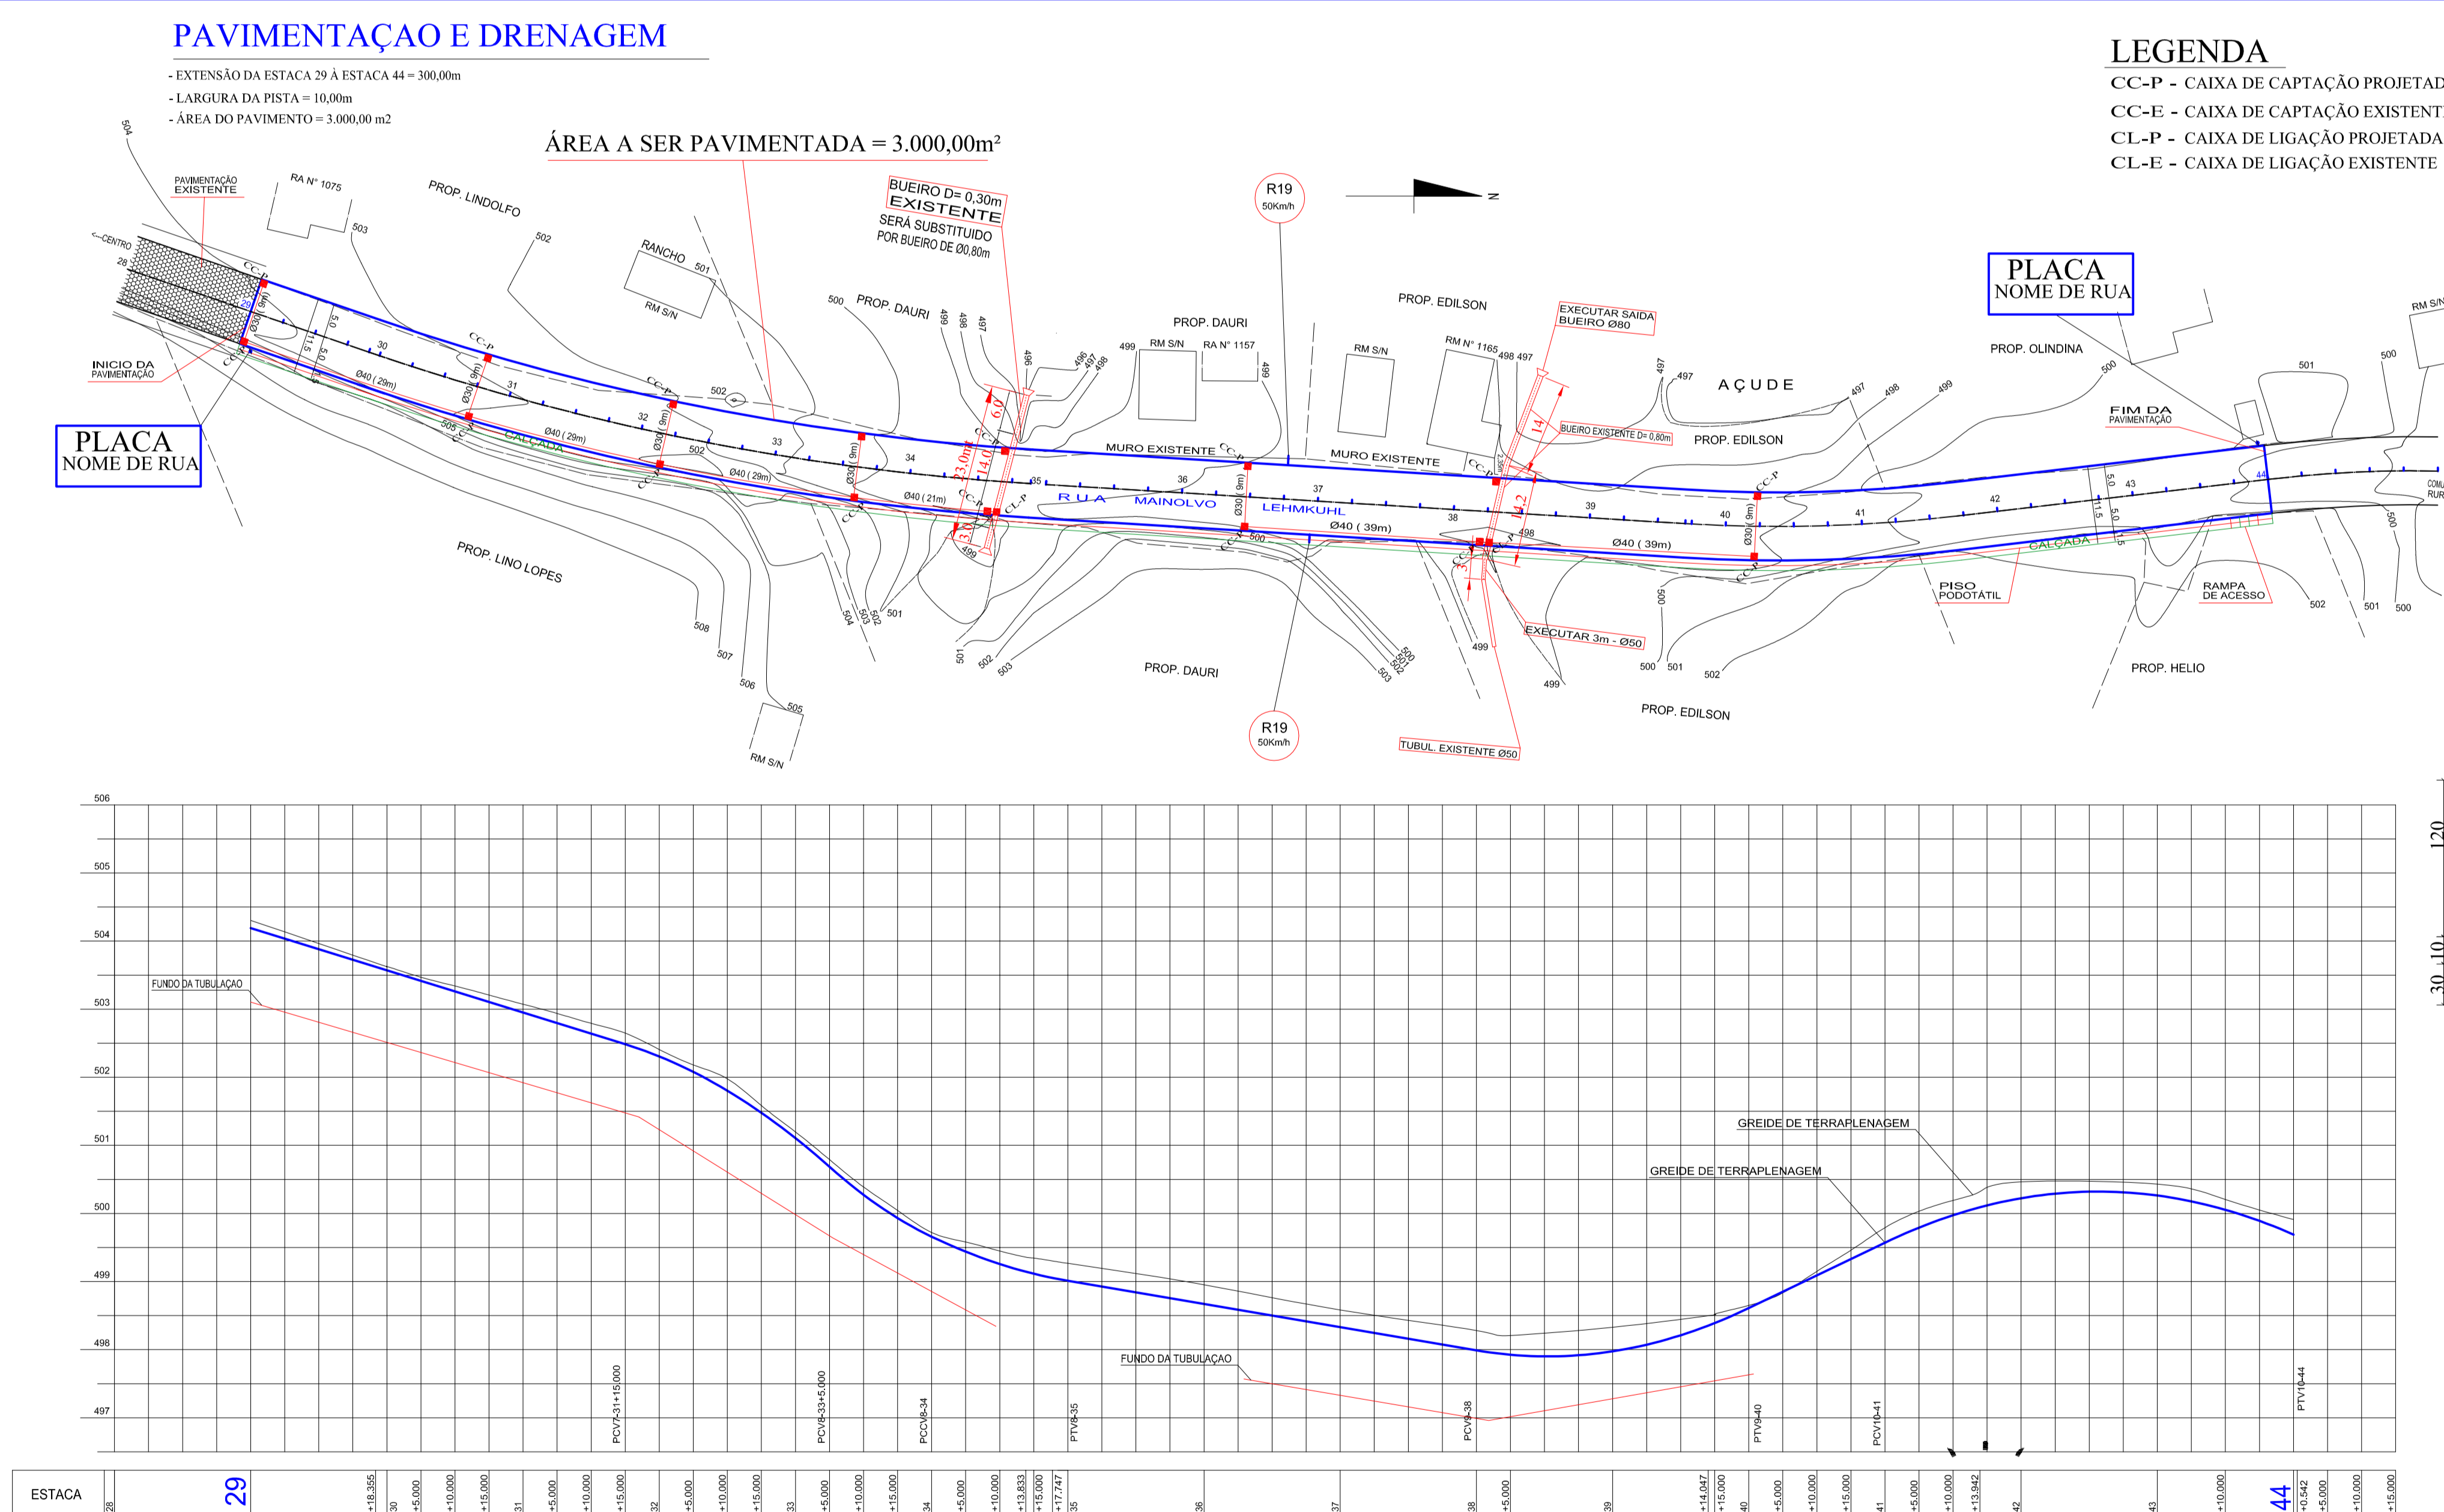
PAVIMENTAÇAO E DRENAGEM

- EXTENSÃO DA ESTACA 29 À ESTACA 44 = 300,00m
- LARGURA DA PISTA = 10,00m
- ÁREA DO PAVIMENTO = 3.000,00 m2

ÁREA A SER PAVIMENTADA = 3.000,00m²

LEGENDA
CC-P - CAIXA DE CAPTAÇÃO PROJETAD
CC-E - CAIXA DE CAPTAÇÃO EXISTENT
CL-P - CAIXA DE LIGAÇÃO PROJETADA
CL-E - CAIXA DE LIGAÇÃO EXISTENTE

PAVIMENTAÇÃO EXISTENTE
RA N° 1075
PROP. LINDOLFO
BUEIRO D= 0,30m EXISTENTE
SERÁ SUBSTITUIDO POR BUEIRO DE Ø0,80m
R19 50Km/h
N
PLACA NOME DE RUA
RANCHO
RM S/N
PROP. DAURI
PROP. DAURI
RM S/N
RA N° 1157
PROP. EDILSON
RM S/N
RM N° 1165
EXECUTAR SAIDA BUEIRO Ø80
PROP. OLINDINA
INICIO DA PAVIMENTAÇÃO
PLACA NOME DE RUA
AÇUDE
BUEIRO EXISTENTE D= 0,80m
PROP. EDILSON
FIM DA PAVIMENTAÇÃO
MURO EXISTENTE
MURO EXISTENTE
RUA MAINOLVO LEHMKUHL
Ø40 (29m)
Ø40 (29m)
Ø40 (29m)
Ø40 (21m)
Ø40 (39m)
Ø40 (39m)
Ø30 (9m)
CALÇADA
CALÇADA
PROP. LINO LOPES
PISO PODOTÁTIL
RAMPA DE ACESSO
EXECUTAR 3m - Ø50
PROP. DAURI
PROP. HELIO
R19 50Km/h
PROP. EDILSON
TUBUL. EXISTENTE Ø50
RM S/N
6,0
23,0m
14,0
14
14,2

506
505
504
503
502
501
500
499
498
497
FUNDO DA TUBULAÇAO
FUNDO DA TUBULAÇAO
GREIDE DE TERRAPLENAGEM
GREIDE DE TERRAPLENAGEM
PCV7-31+15,000
PCV8-33+5,000
PCCV8-34
PTV8-35
PCV9-38
PTV9-40
PCV10-41
PTV10-44

ESTACA 28 29 +18,355 30 +5,000 +10,000 +15,000 31 +5,000 +10,000 +15,000 32 +5,000 +10,000 +15,000 33 +5,000 +10,000 +15,000 34 +5,000 +10,000 +13,833 +15,000 +17,747 35 36 37 38 +5,000 39 +14,047 +15,000 40 +5,000 +10,000 +15,000 41 +5,000 +10,000 +13,942 42 43 +10,000 44 +0,542 +5,000 +10,000 +15,000

120
30 10